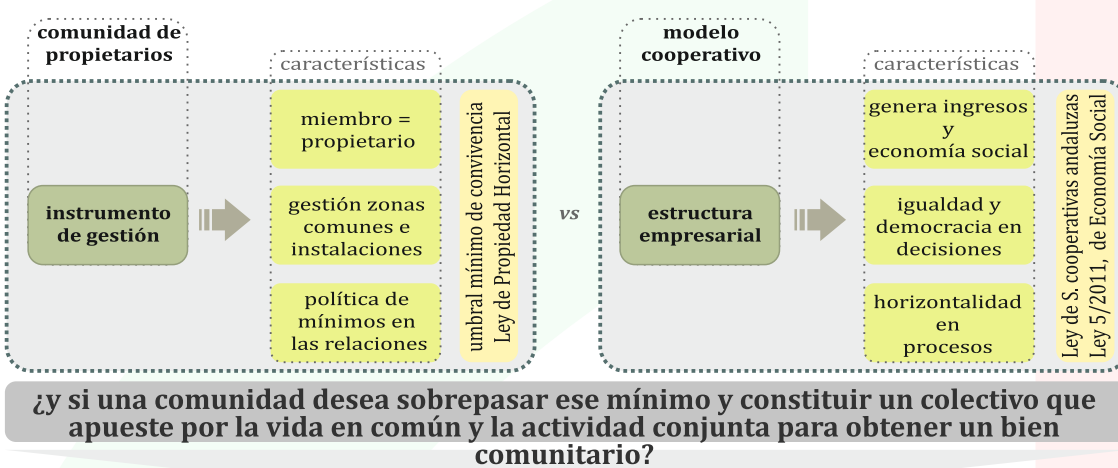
comunidad de propietarios

características

instrumento de gestión

miembro = propietario

gestión zonas comunes e instalaciones

política de mínimos en las relaciones

umbral mínimo de convivencia
Ley de Propiedad Horizontal

vs

modelo cooperativo

características

estructura empresarial

genera ingresos y economía social

igualdad y democracia en decisiones

horizontalidad en procesos

Ley de S. cooperativas andaluzas
Ley 5/2011, de Economía Social

¿y si una comunidad desea sobrepasar ese mínimo y constituir un colectivo que apueste por la vida en común y la actividad conjunta para obtener un bien comunitario?